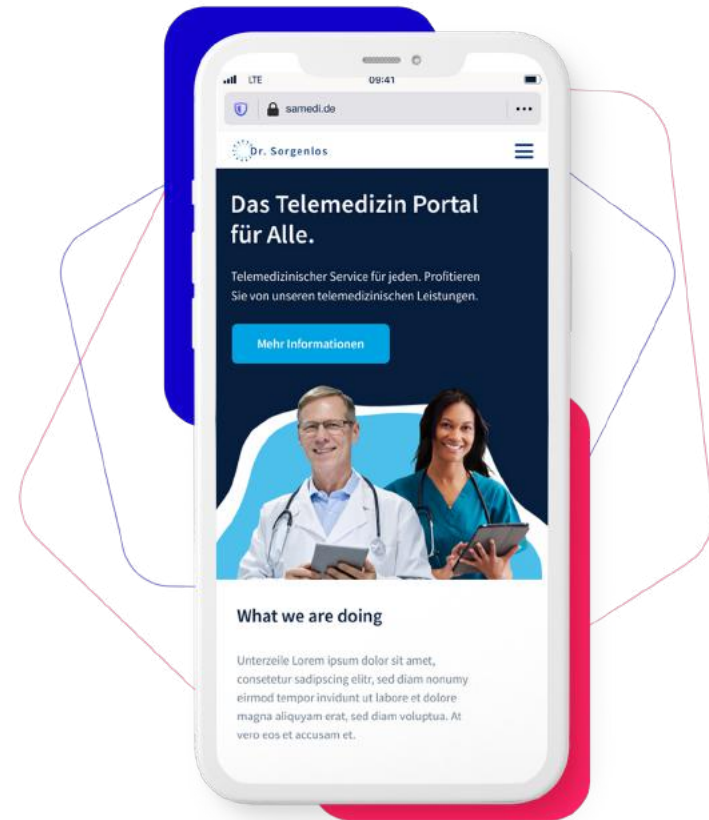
LTE 09:41

samedi.de

...

Dr. Sorgenlos

Das Telemedizin Portal für Alle.

Telemedizinischer Service für jeden. Profitieren Sie von unseren telemedizinischen Leistungen.

Mehr Informationen

What we are doing

Unterzeile Lorem ipsum dolor sit amet, consetetur sadipscing elitr, sed diam nonumy eirmod tempor invidunt ut labore et dolore magna aliquyam erat, sed diam voluptua. At vero eos et accusam et.